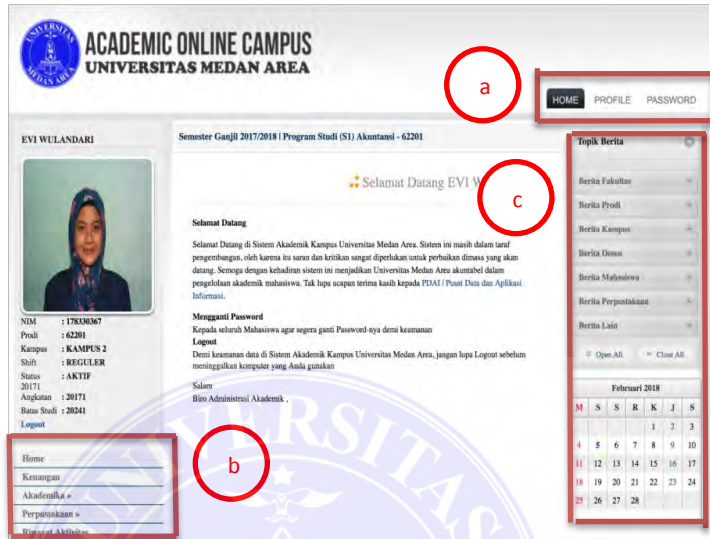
UNIVERSITAS MEDAN AREA

ACADEMIC ONLINE CAMPUS
UNIVERSITAS MEDAN AREA

a

HOME PROFILE PASSWORD

EVI WULANDARI

Semester Ganjil 2017/2018 | Program Studi (S1) Akuntansi - 62201

Selamat Datang EVI W

c

Selamat Datang

Selamat Datang di Sistem Akademik Kampus Universitas Medan Area. Sistem ini masih dalam taraf pengembangan, oleh karena itu saran dan kritikan sangat diperlukan untuk perbaikan dimasa yang akan datang. Semoga dengan kehadiran sistem ini menjadikan Universitas Medan Area akuntabel dalam pengelolaan akademik mahasiswa. Tak lupa ucapan terima kasih kepada PDAI | Pusat Data dan Aplikasi Informasi.

Mengganti Password
Kepada seluruh Mahasiswa agar segera ganti Password-nya demi keamanan

Logout
Demi keamanan data di Sistem Akademik Kampus Universitas Medan Area, jangan lupa Logout sebelum meninggalkan komputer yang Anda gunakan

Salam
Biro Administrasi Akademik .

NIM : 178330367
Prodi : 62201
Kampus : KAMPUS 2
Shift : REGULER
Status 20171 : AKTIF
Angkatan : 20171
Batas Studi : 20241
Logout

b

Home
Keuangan
Akademika »
Perpustakaan »
Riwayat Aktifitas

Topik Berita
Berita Fakultas
Berita Prodi
Berita Kampus
Berita Dosen
Berita Mahasiswa
Berita Perpustakaan
Berita Lain
Open All Close All

Februari 2018

| M | S | S | R | K | J | S |
|---|---|---|---|---|---|---|
| | | | | 1 | 2 | 3 |
| 4 | 5 | 6 | 7 | 8 | 9 | 10 |
| 11 | 12 | 13 | 14 | 15 | 16 | 17 |
| 18 | 19 | 20 | 21 | 22 | 23 | 24 |
| 25 | 26 | 27 | 28 | | | |